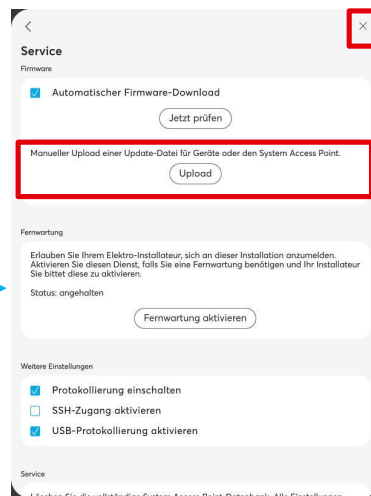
<

×

Service

Firmware

Automatischer Firmware-Download

Jetzt prüfen

Manueller Upload einer Update-Datei für Geräte oder den System Access Point.

Upload

Fernwartung

Erlauben Sie Ihrem Elektro-Installateur, sich an dieser Installation anzumelden. Aktivieren Sie diesen Dienst, falls Sie eine Fernwartung benötigen und Ihr Installateur Sie bittet diese zu aktivieren.

Status: angehalten

Fernwartung aktivieren

Weitere Einstellungen

Protokollierung einschalten

SSH-Zugang aktivieren

USB-Protokollierung aktivieren

Service

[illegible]